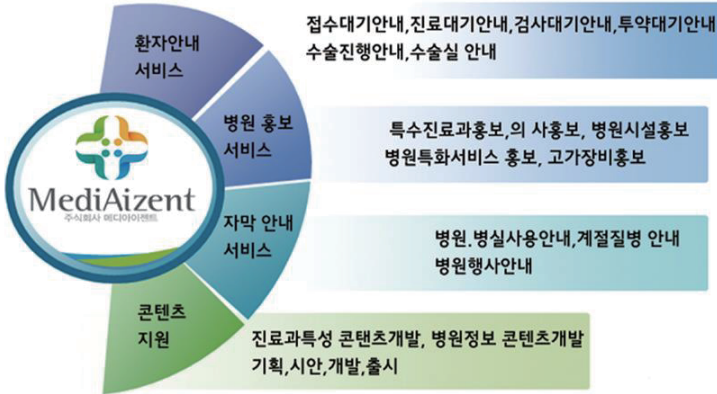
MediAizent
주식회사 메디아이젠트

환자안내 서비스
접수대기안내,진료대기안내,검사대기안내,투약대기안내 수술진행안내,수술실 안내

병원 홍보 서비스
특수진료과홍보,의 사홍보, 병원시설홍보 병원특화서비스 홍보, 고가장비홍보

자막 안내 서비스
병원.병실사용안내,계절질병 안내 병원행사안내

콘텐츠 지원
진료과특성 콘탠츠개발, 병원정보 콘텐츠개발 기획,시안,개발,출시